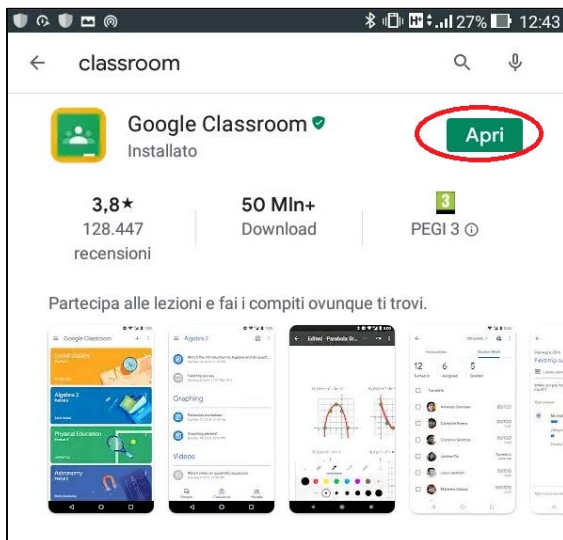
27% 12:43

classroom

Google Classroom
Installato

Apri

3,8★
128.447
recensioni

50 Mln+
Download

3
PEGI 3 ⓘ

Partecipa alle lezioni e fai i compiti ovunque ti trovi.

Google Classroom

Algebra 2

Graphing

Videos

12 6 5